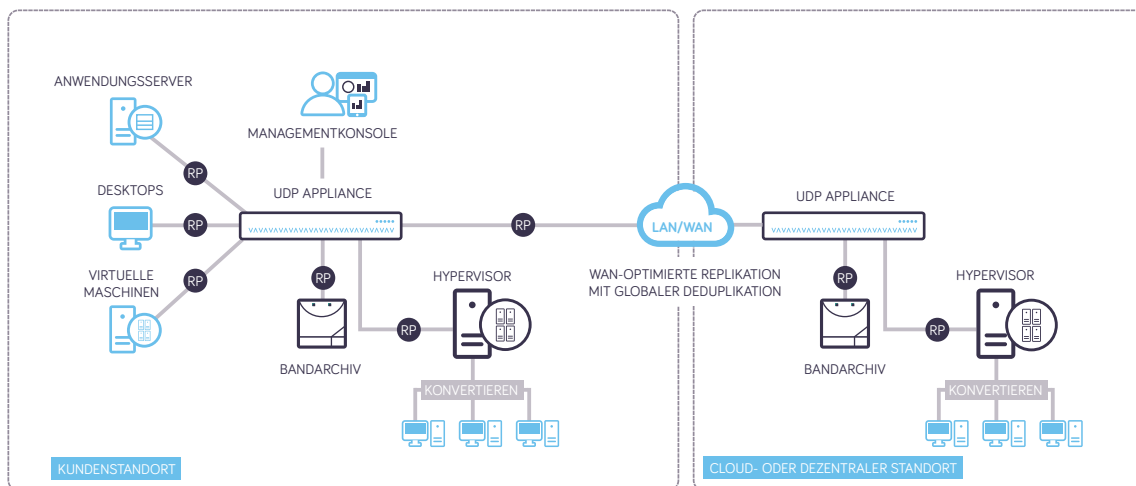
ANWENDUNGSSERVER

MANAGEMENTKONSOLE

RP

DESKTOPS

UDP APPLIANCE

RP

RP

RP

VIRTUELLE MASCHINEN

RP

HYPERVISOR

RP

BANDARCHIV

KONVERTIEREN

LAN/WAN

WAN-OPTIMIERTE REPLIKATION MIT GLOBALER DEDUPLIKATION

UDP APPLIANCE

RP

HYPERVISOR

RP

BANDARCHIV

KONVERTIEREN

KUNDENSTANDORT

CLOUD- ODER DEZENTRALER STANDORT